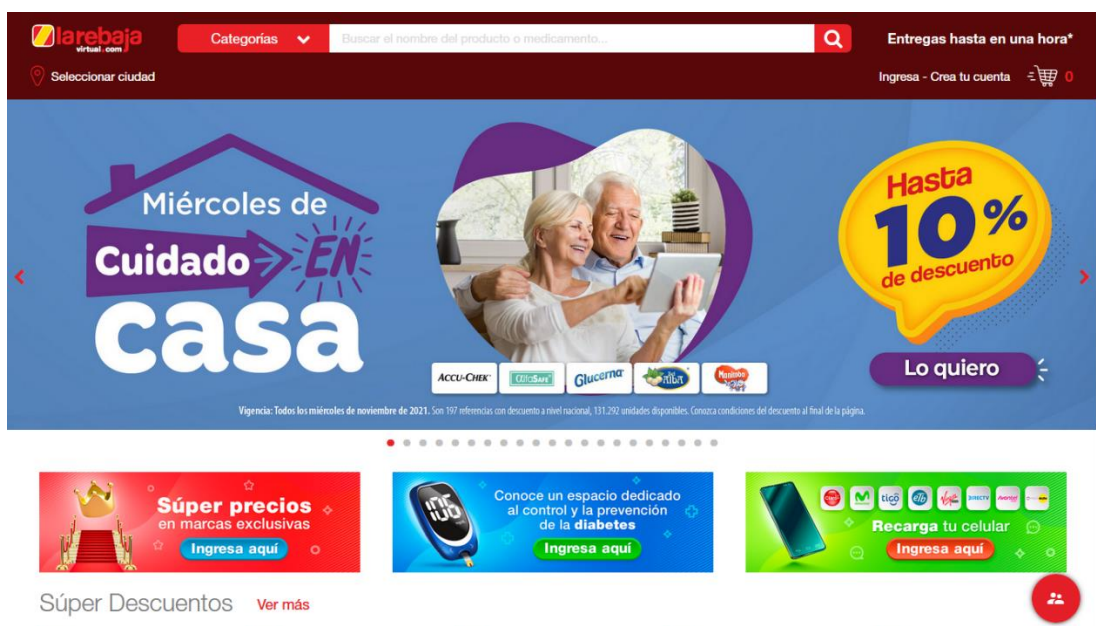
larebaja virtual.com

Categorías

Buscar el nombre del producto o medicamento...

Entregas hasta en una hora*

Seleccionar ciudad

Ingresa - Crea tu cuenta

0

Miércoles de Cuidado EN casa

Hasta 10% de descuento

ACCU-CHEK

UltraSafe

Glucerna

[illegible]

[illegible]

Lo quiero

Vigencia: Todos los miércoles de noviembre de 2021. Son 197 referencias con descuento a nivel nacional, 131.292 unidades disponibles. Conozca condiciones del descuento al final de la página.

Súper precios en marcas exclusivas

Ingresa aquí

Conoce un espacio dedicado al control y la prevención de la diabetes

Ingresa aquí

Recarga tu celular

Ingresa aquí

Súper Descuentos

Ver más